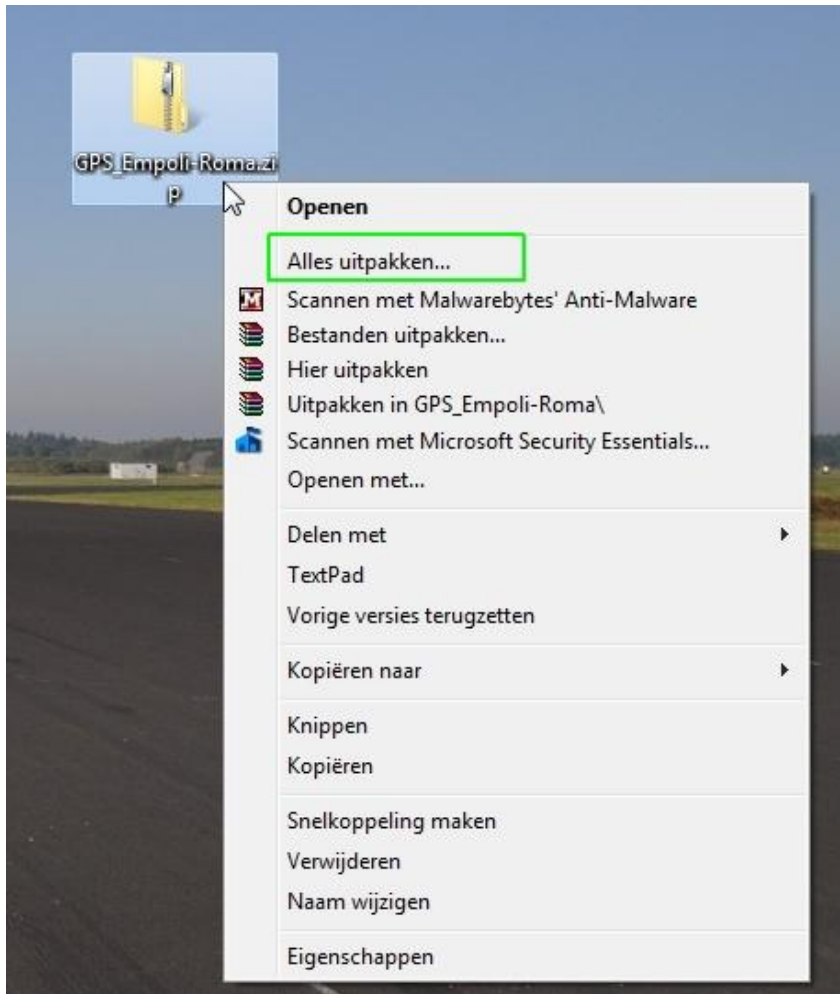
GPS_Empoli-Roma.zip

Openen

Alles uitpakken...

Scannen met Malwarebytes' Anti-Malware

Bestanden uitpakken...

Hier uitpakken

Uitpakken in GPS_Empoli-Roma\

Scannen met Microsoft Security Essentials...

Openen met...

Delen met

TextPad

Vorige versies terugzetten

Kopiëren naar

Knippen

Kopiëren

Snelkoppeling maken

Verwijderen

Naam wijzigen

Eigenschappen